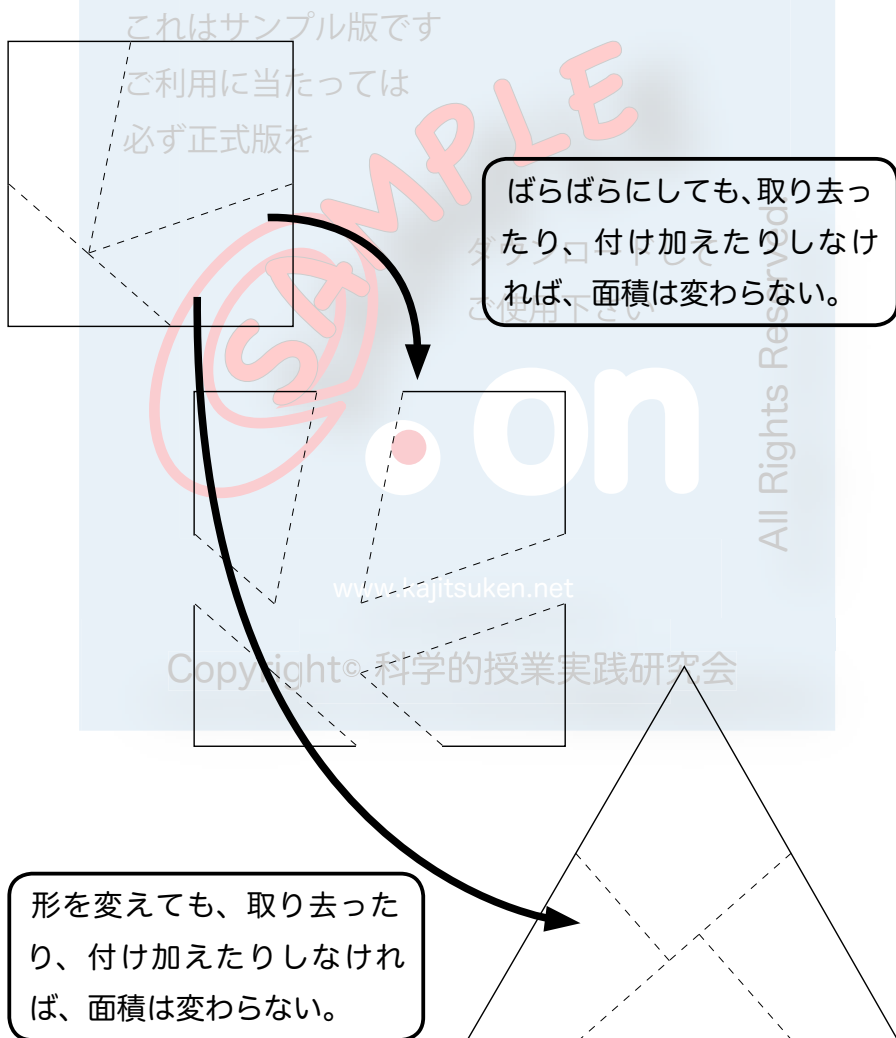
これはサンプル版です
ご利用に当たっては
必ず正式版を

SAMPLE

ばらばらにしても、取り去ったり、付け加えたりしなければ、面積は変わらない。

ダウンロードして
ご使用下さい

.on

All Rights Reserved

www.kajitsuken.net

Copyright© 科学的授業実践研究会

形を変えても、取り去ったり、付け加えたりしなければ、面積は変わらない。